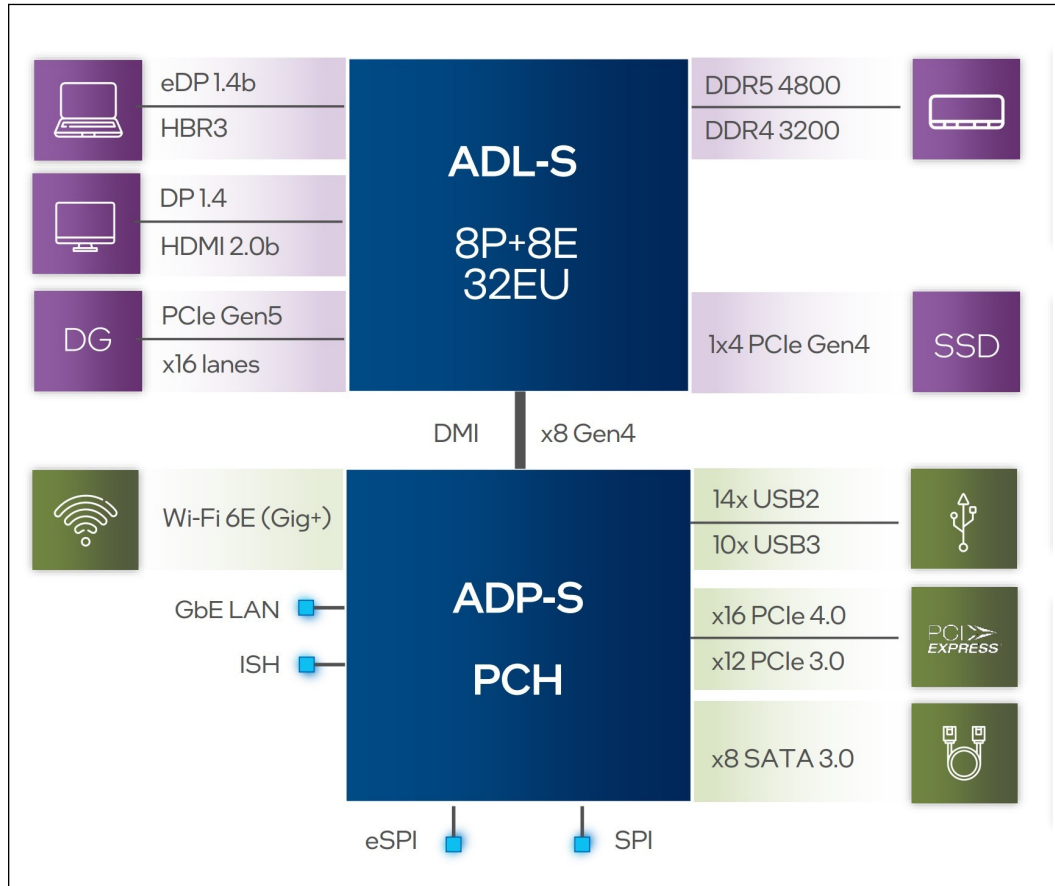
eDP 1.4b
HBR3

DP 1.4
HDMI 2.0b

DG
PCIe Gen5
x16 lanes

ADL-S

8P+8E
32EU

DDR5 4800
DDR4 3200

1x4 PCIe Gen4
SSD

DMI
x8 Gen4

Wi-Fi 6E (Gig+)

GbE LAN
ISH

ADP-S

PCH

14x USB2
10x USB3

x16 PCIe 4.0
x12 PCIe 3.0
PCI EXPRESS

x8 SATA 3.0

eSPI
SPI